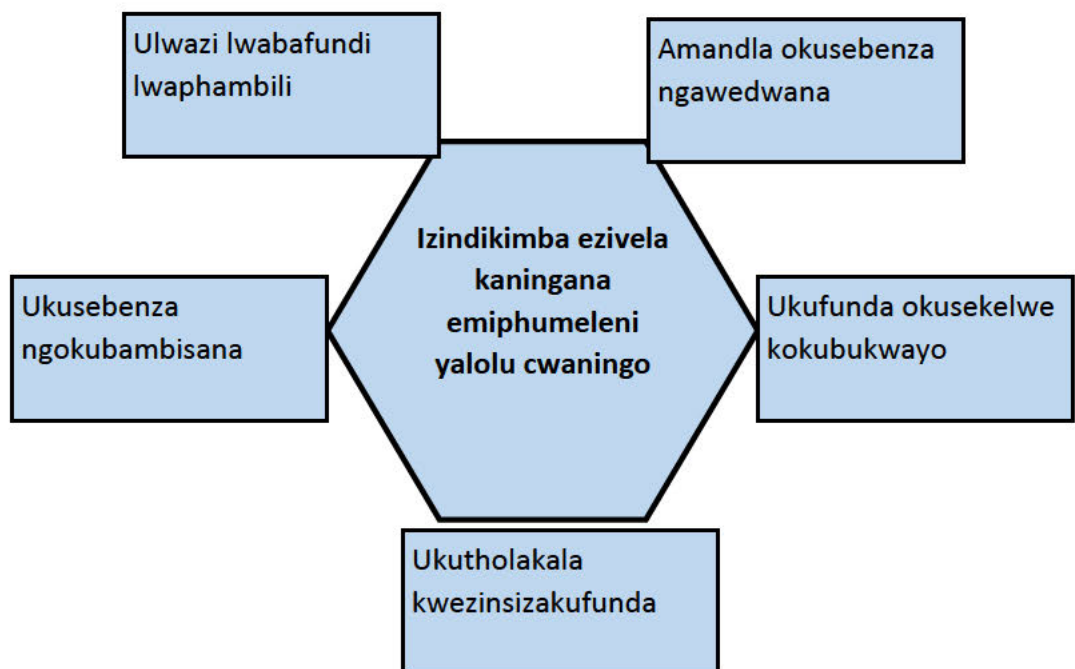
Ulwazi lwabafundi lwaphambili

Amandla okusebenza ngawedwana

Izindikimba ezivela kaningana emiphumeleni yalolu cwaningo

Ukusebenza ngokubambisana

Ukufunda okusekelwe kokubukwayo

Ukutholakala kwezinsizakufunda